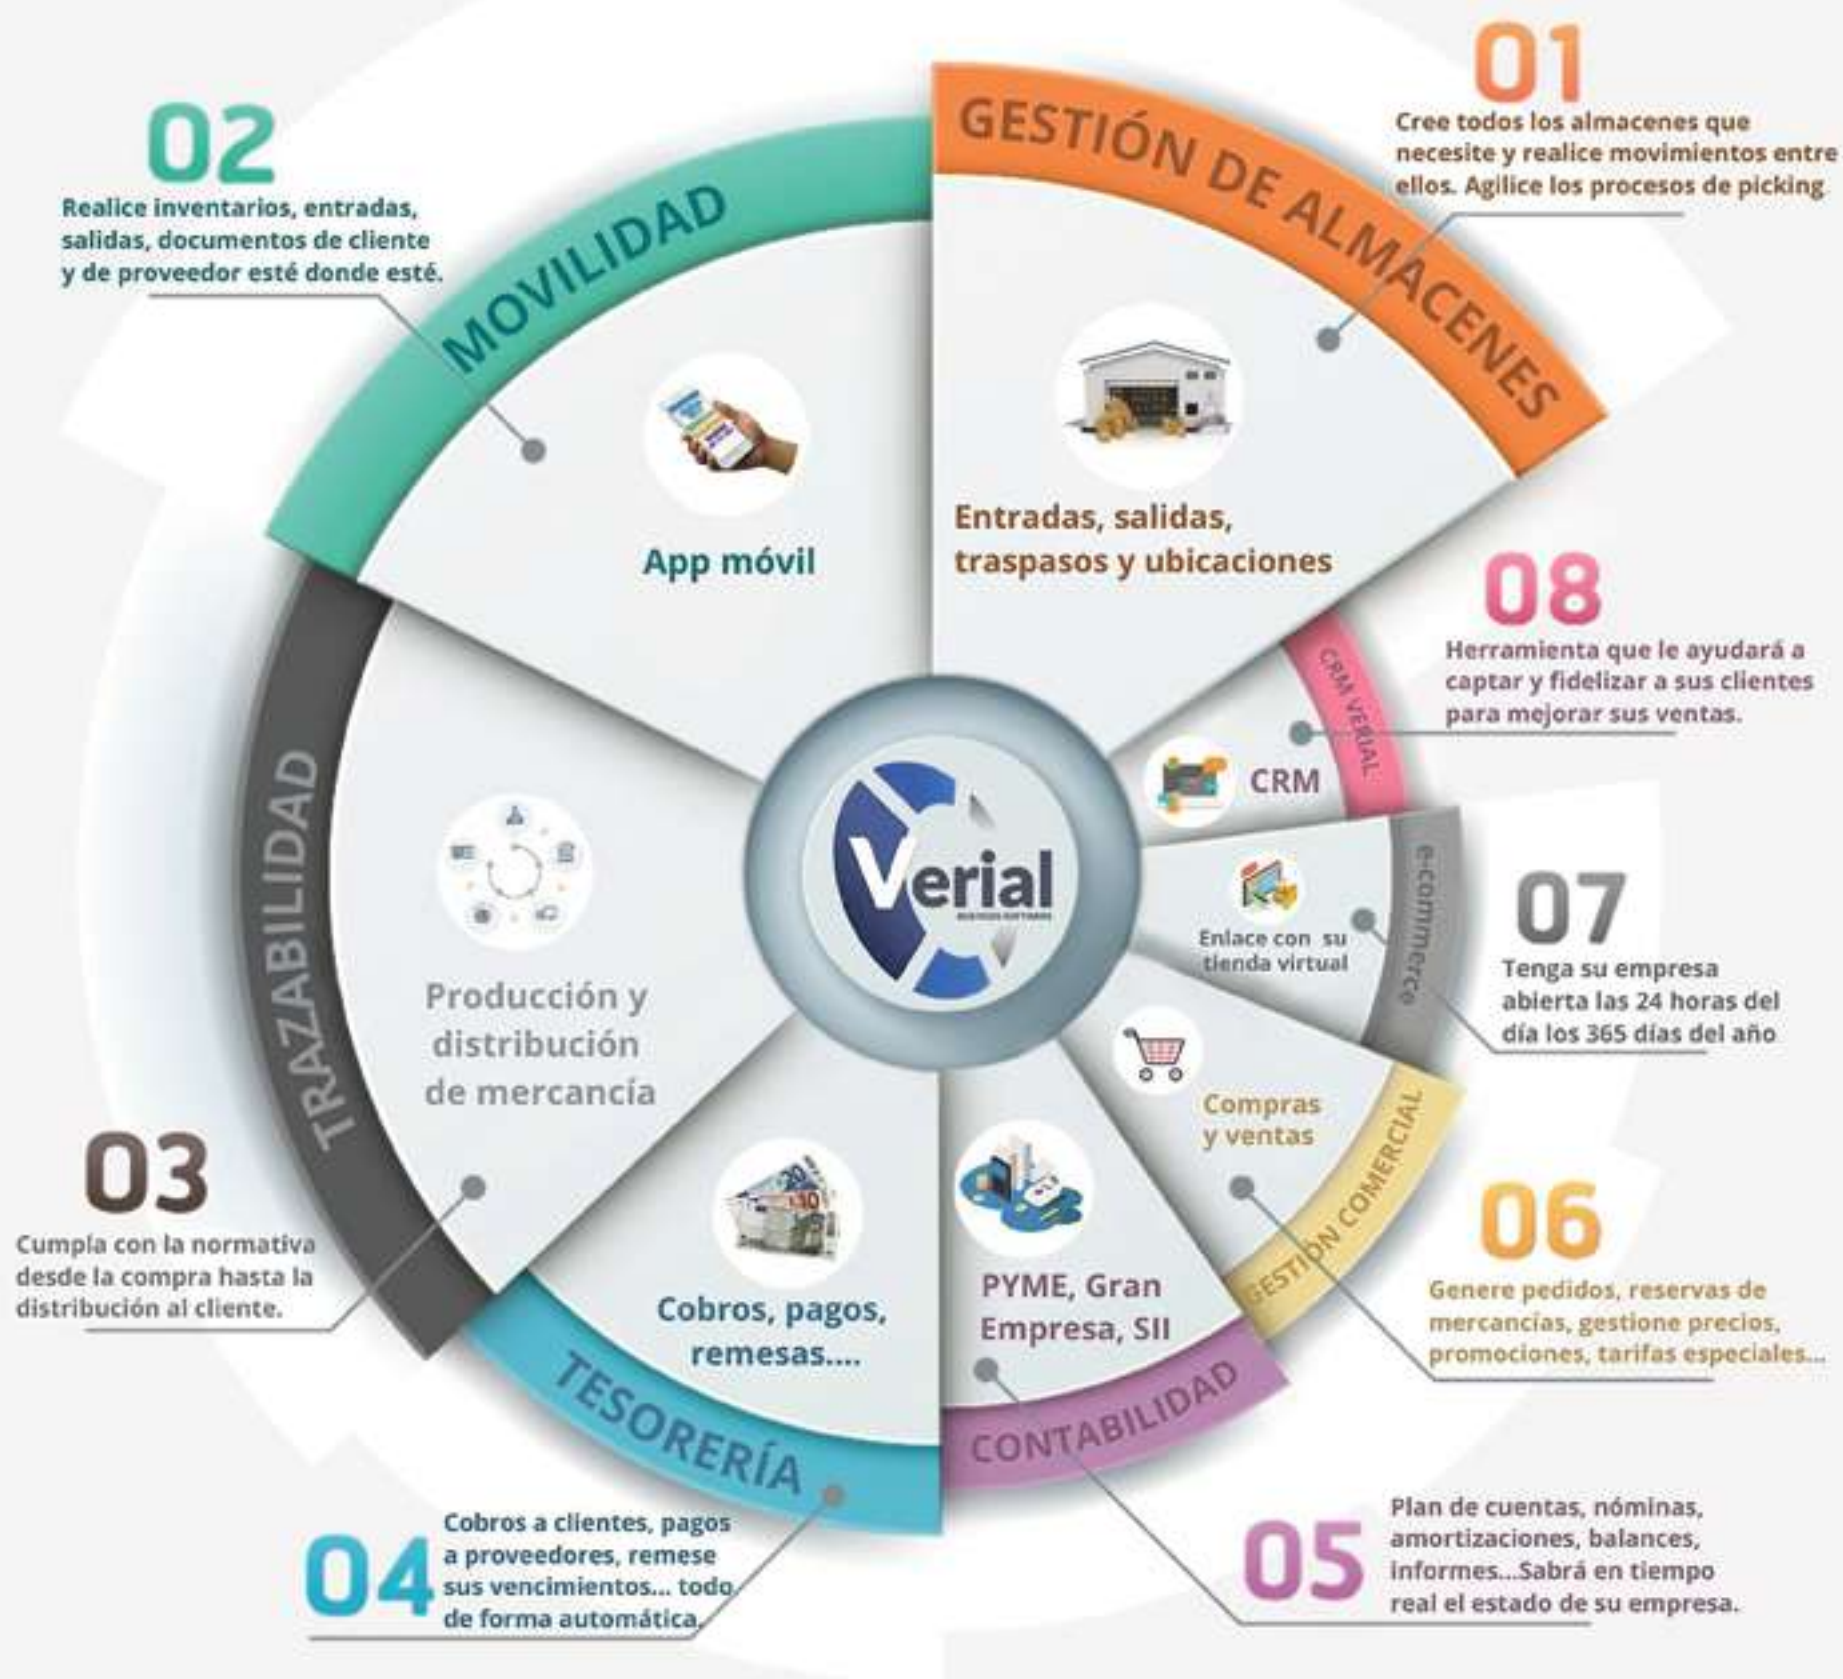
02
Realice inventarios, entradas, salidas, documentos de cliente y de proveedor esté donde esté.

MOVILIDAD

App móvil

01
Cree todos los almacenes que necesite y realice movimientos entre ellos. Agilice los procesos de picking

GESTIÓN DE ALMACENES

Entradas, salidas, traspasos y ubicaciones

08
Herramienta que le ayudará a captar y fidelizar a sus clientes para mejorar sus ventas.

CRM VERIAL

CRM

TRAZABILIDAD

Producción y distribución de mercancía

Verial
BUSINESS SOFTWARE

e-commerce

Enlace con su tienda virtual

07
Tenga su empresa abierta las 24 horas del día los 365 días del año

Compras y ventas

GESTIÓN COMERCIAL

06
Genere pedidos, reservas de mercancías, gestione precios, promociones, tarifas especiales...

03
Cumpla con la normativa desde la compra hasta la distribución al cliente.

Cobros, pagos, remesas....

TESORERÍA

PYME, Gran Empresa, SII

CONTABILIDAD

04
Cobros a clientes, pagos a proveedores, remese sus vencimientos... todo de forma automática.

05
Plan de cuentas, nóminas, amortizaciones, balances, informes...Sabrá en tiempo real el estado de su empresa.